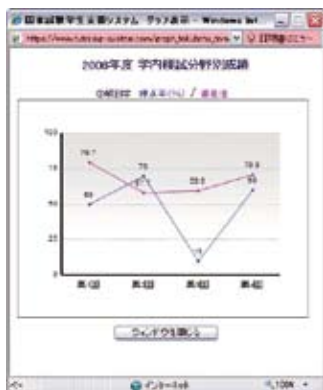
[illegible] グラフ表示 - Windows Int

https://www.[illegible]

2008年度 学内模試分野別成績

分析項目 得点率(%) / 偏差値

100

75

50

25

0

79.7

69

75

72

59.9

11

79.9

74

第1回

第2回

第3回

第4回

ウィンドウを閉じる

インターネット

100%